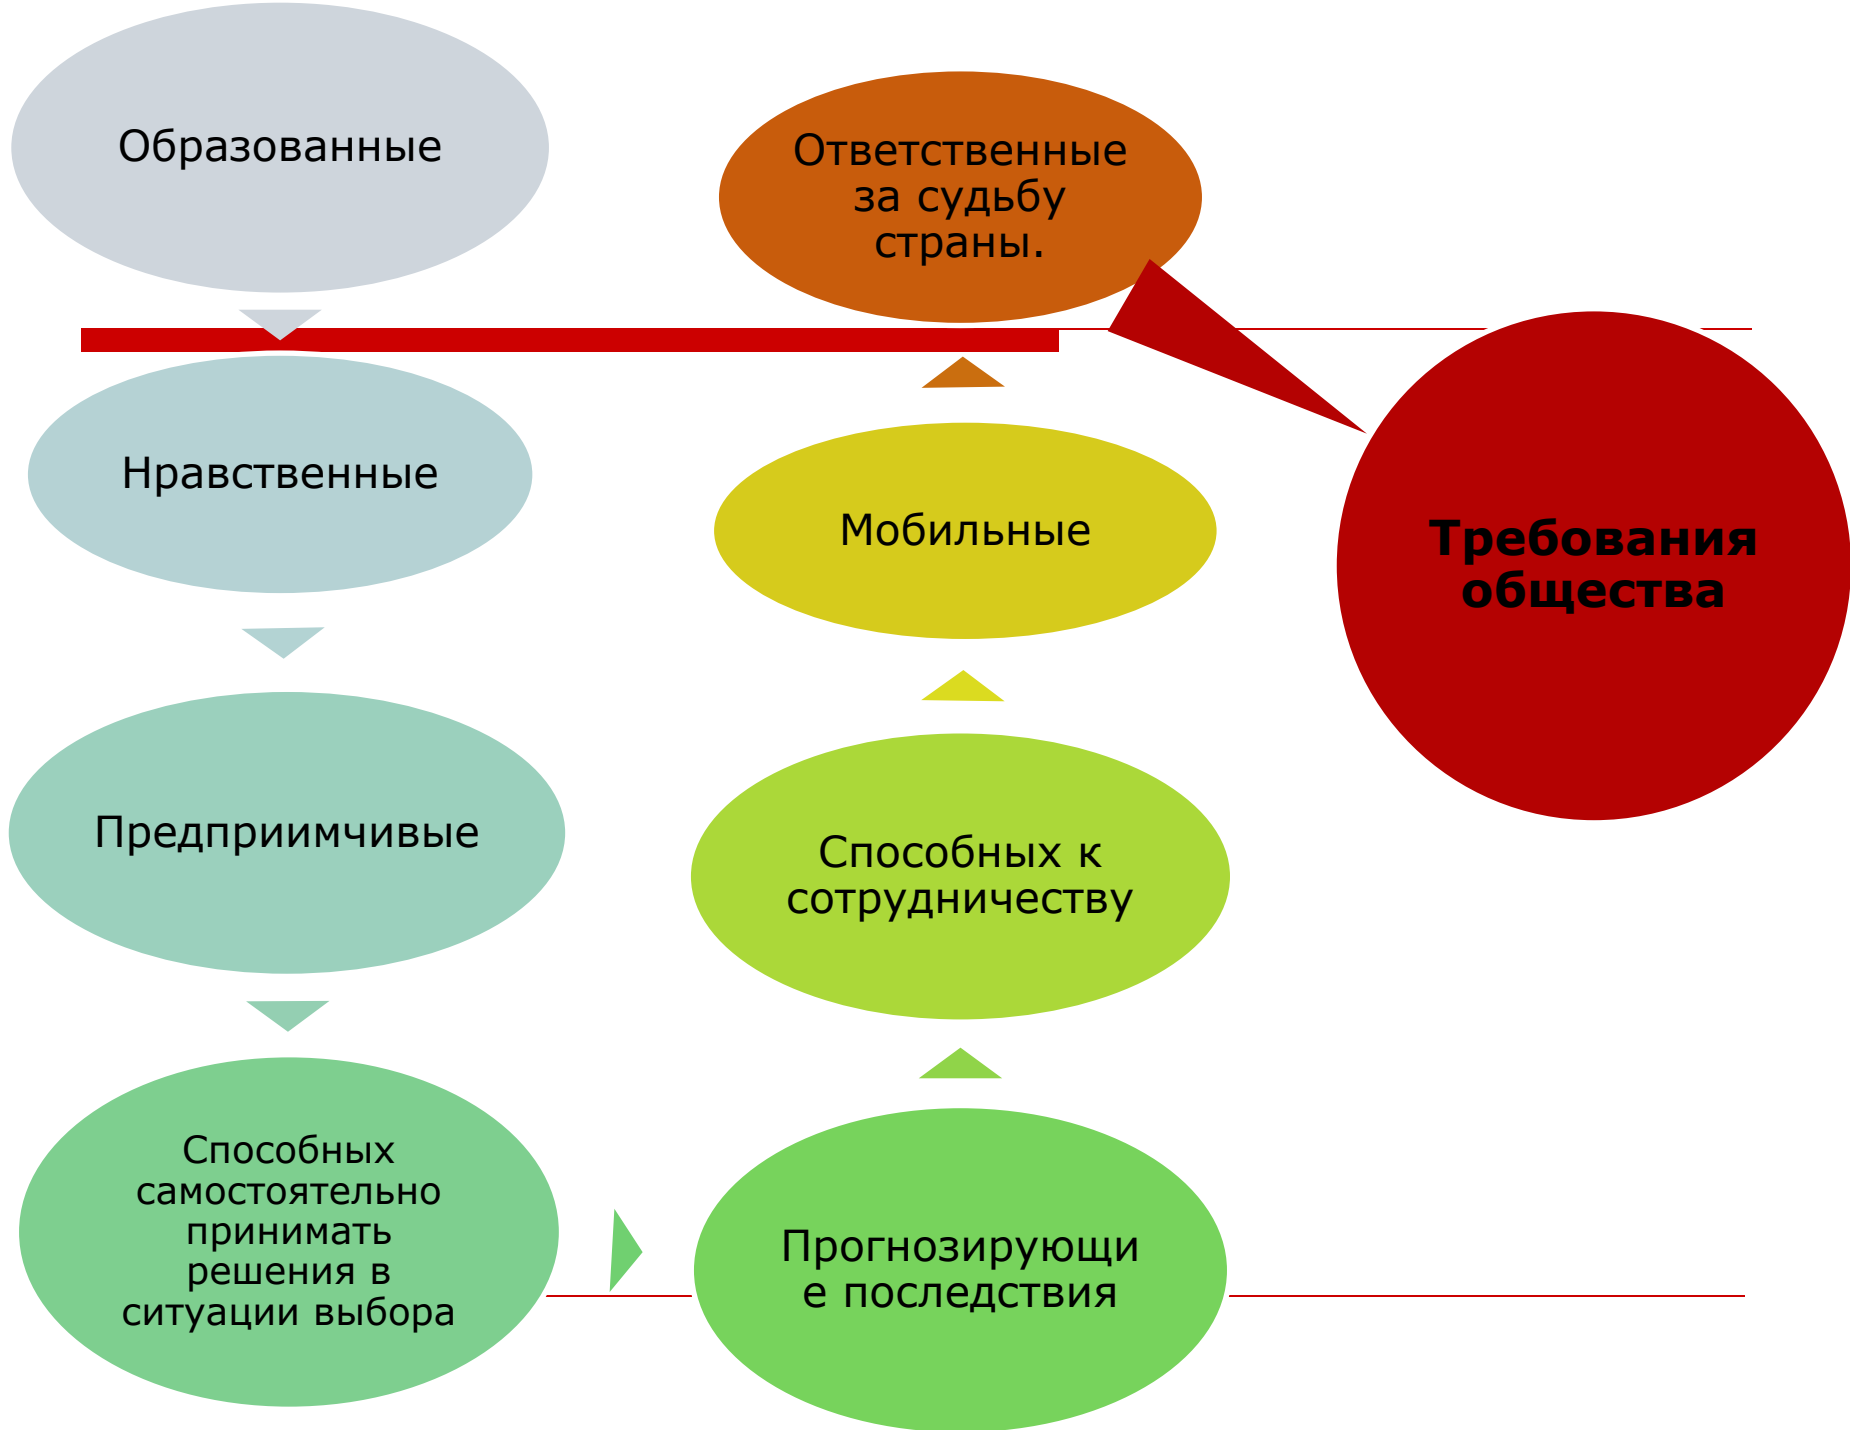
Образованные

Нравственные

Предприимчивые

Способных самостоятельно принимать решения в ситуации выбора

Прогнозирующие последствия

Способных к сотрудничеству

Мобильные

Ответственные за судьбу страны.

Требования общества